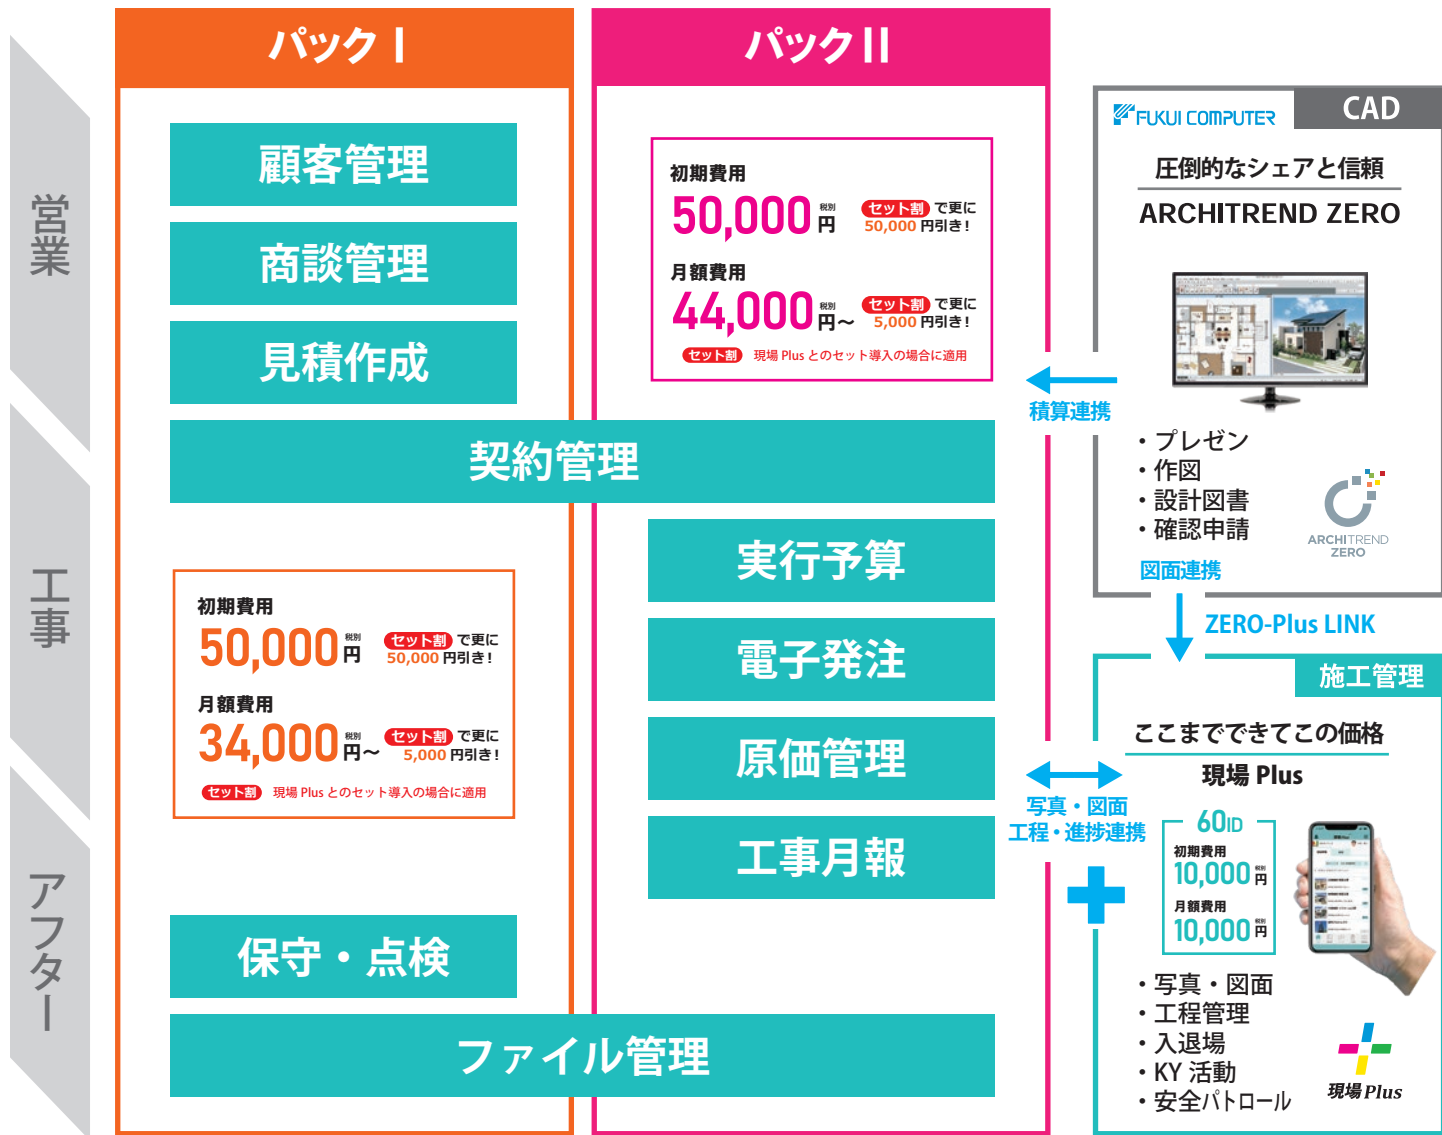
営業

工事

アフター

パック I

パック II

顧客管理

商談管理

見積作成

初期費用
50,000 税別 円 セット割 で更に 50,000 円引き！
月額費用
44,000 税別 円～ セット割 で更に 5,000 円引き！
セット割 現場 Plus とのセット導入の場合に適用

契約管理

実行予算

電子発注

原価管理

工事月報

初期費用
50,000 税別 円 セット割 で更に 50,000 円引き！
月額費用
34,000 税別 円～ セット割 で更に 5,000 円引き！
セット割 現場 Plus とのセット導入の場合に適用

保守・点検

ファイル管理

FUKUI COMPUTER CAD

圧倒的なシェアと信頼
ARCHITREND ZERO

積算連携

・プレゼン
・作図
・設計図書
・確認申請

ARCHITREND ZERO

図面連携

ZERO-Plus LINK

施工管理

ここまでできてこの価格
現場 Plus

写真・図面
工程・進捗連携

60ID
初期費用
10,000 税別 円
月額費用
10,000 税別 円

・写真・図面
・工程管理
・入退場
・KY 活動
・安全パトロール

現場Plus